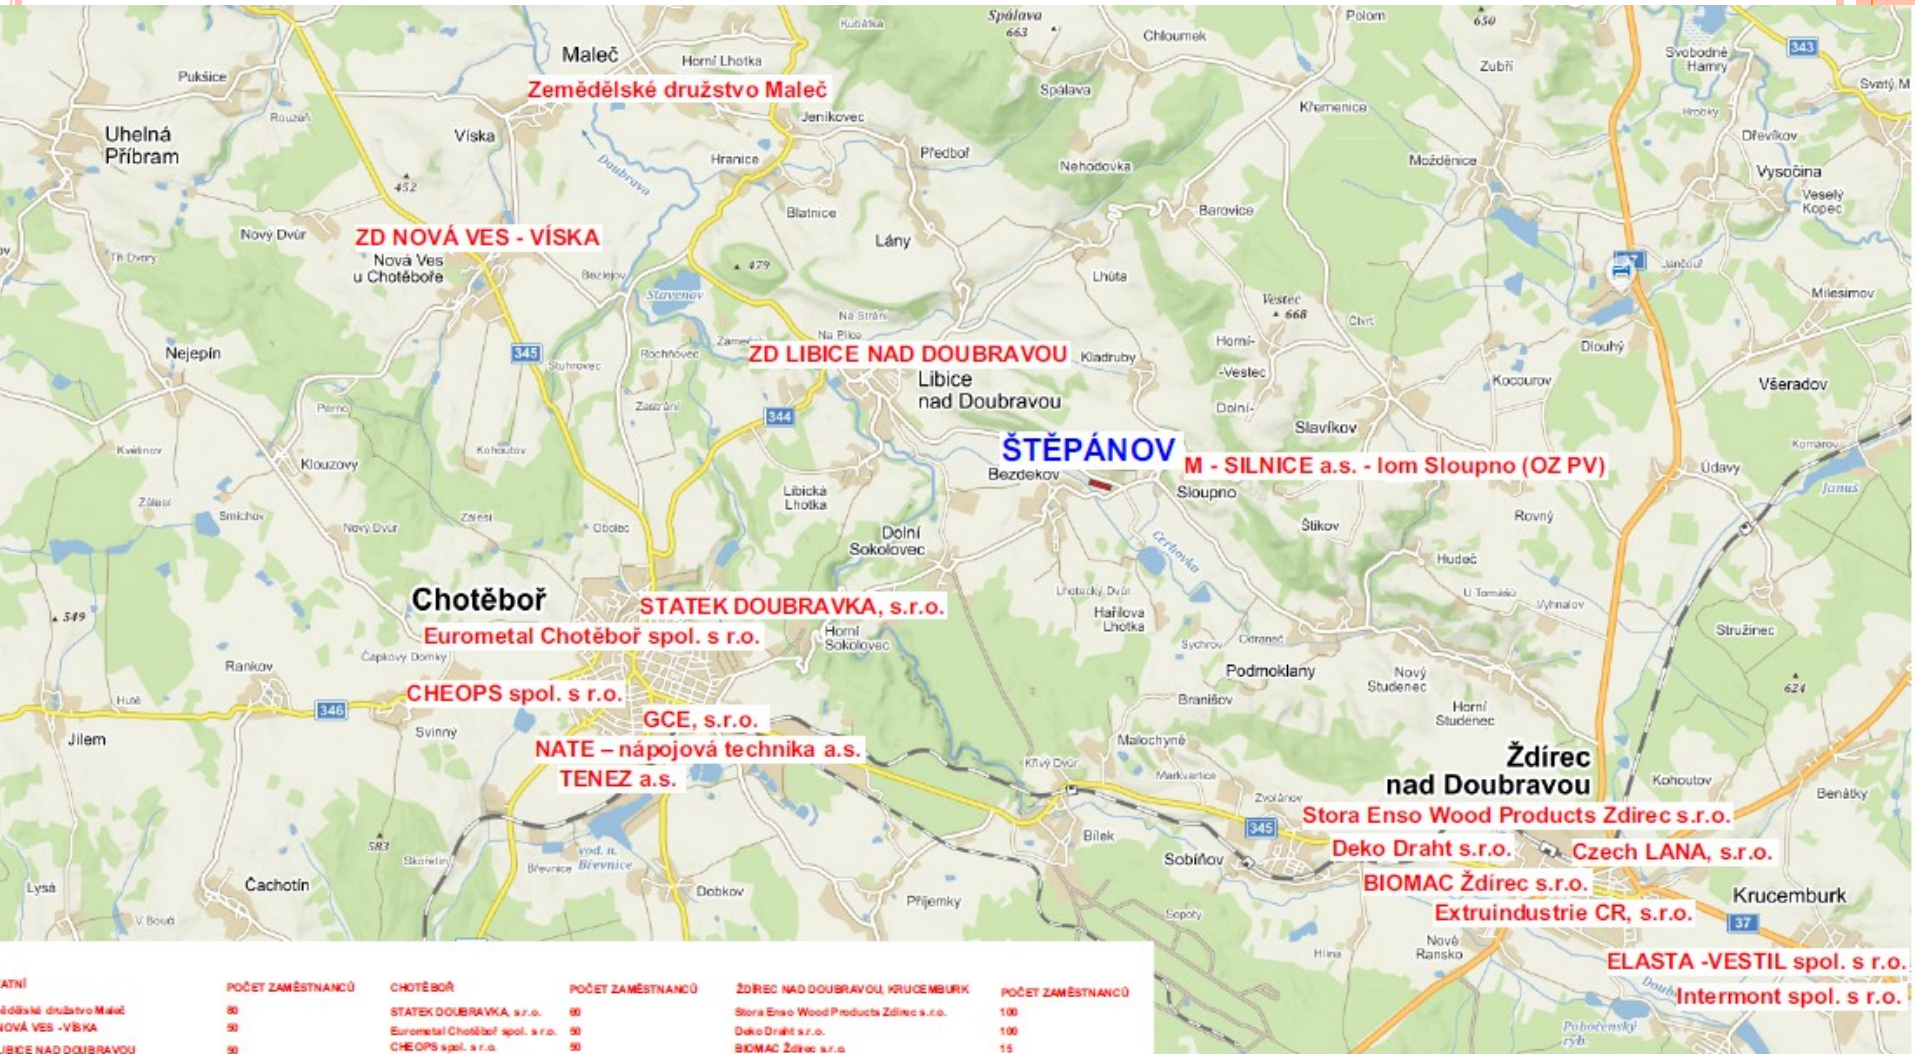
Maleč
Zemědělské družstvo Maleč
Horní Lhotka
Spálava 663
Spálava
Chloumek
Polom
650
Zubří
Svobodné Hamry
343
Svatý M
Pukšice
Uhelná Příbram
Víska
Jeníkovec
Hranice
Předboř
Křemenice
Nehodovka
Možděnice
Dřevíkov
Vysočina
Veselý Kopec
452
Doubrava
Blatnice
Barovice
Nový Dvůr
ZD NOVÁ VES - VÍSKA
Nová Ves u Chotěboře
Lány
479
Bezlejov
Slavenov
Lhůta
Vestec 668
Janďour
Milesimov
Nejepín
345
Na Stráni
Na Ploze
ZD LIBICE NAD DOUBRAVOU
Kladruby
Horní-Vestec
Dolní-
Dlouhý
Rochňovec
Libice nad Doubravou
Kocourov
Všeradov
344
Slavíkov
Klouzovy
ŠTĚPÁNOV
M - SILNICE a.s. - lom Sloupno (OZ PV)
Bezdekov
Sloupno
Údavy
Komárov
Januš
Smichov
Libická Lhotka
Nový Dvůr
Zálesí
Dolní Sokolovec
Štikov
Rovný
Hudeč
Chotěboř
STATEK DOUBRAVKA, s.r.o.
Eurometal Chotěboř spol. s r.o.
Horní Sokolovec
Lhotecký Dvůr
Hařilova Lhotka
Vyhnalov
Stružinec
549
Rankov
Čapkovy Domky
Podmoklany
Nový Studenec
624
CHEOPS spol. s r.o.
346
GCE, s.r.o.
Branišov
Horní Studenec
Jilem
Svinný
NATE – nápojová technika a.s.
Malochyně
Ždírec nad Doubravou
TENEZ a.s.
Kohoutov
Benátky
Stora Enso Wood Products Zdirec s.r.o.
Bílek
345
583
Deko Draht s.r.o.
Czech LANA, s.r.o.
vod. n. Břevnice
Sobíňov
BIOMAC Ždírec s.r.o.
Lysá
Čachotín
Dobkov
Příjemky
Krucemburk
Extruindustrie CR, s.r.o.
37
Nové Ransko
ELASTA -VESTIL spol. s r.o.
Intermont spol. s r.o.

| ATNÍ | POČET ZAMĚSTNANCŮ | CHOTĚBOŘ | POČET ZAMĚSTNANCŮ | ŽDÍREC NAD DOUBRAVOU, KRUCEMBURK | POČET ZAMĚSTNANCŮ |
|---|---|---|---|---|---|
| ědělské družstvo Maleč | 80 | STATEK DOUBRAVKA, s.r.o. | 60 | Stora Enso Wood Products Zdirec s.r.o. | 100 |
| NOVÁ VES - VÍSKA | 50 | Eurometal Chotěboř spol. s r.o. | 50 | Deko Draht s.r.o. | 100 |
| LIBICE NAD DOUBRAVOU | 50 | CHEOPS spol. s r.o. | 50 | BIOMAC Ždírec s.r.o. | 15 |